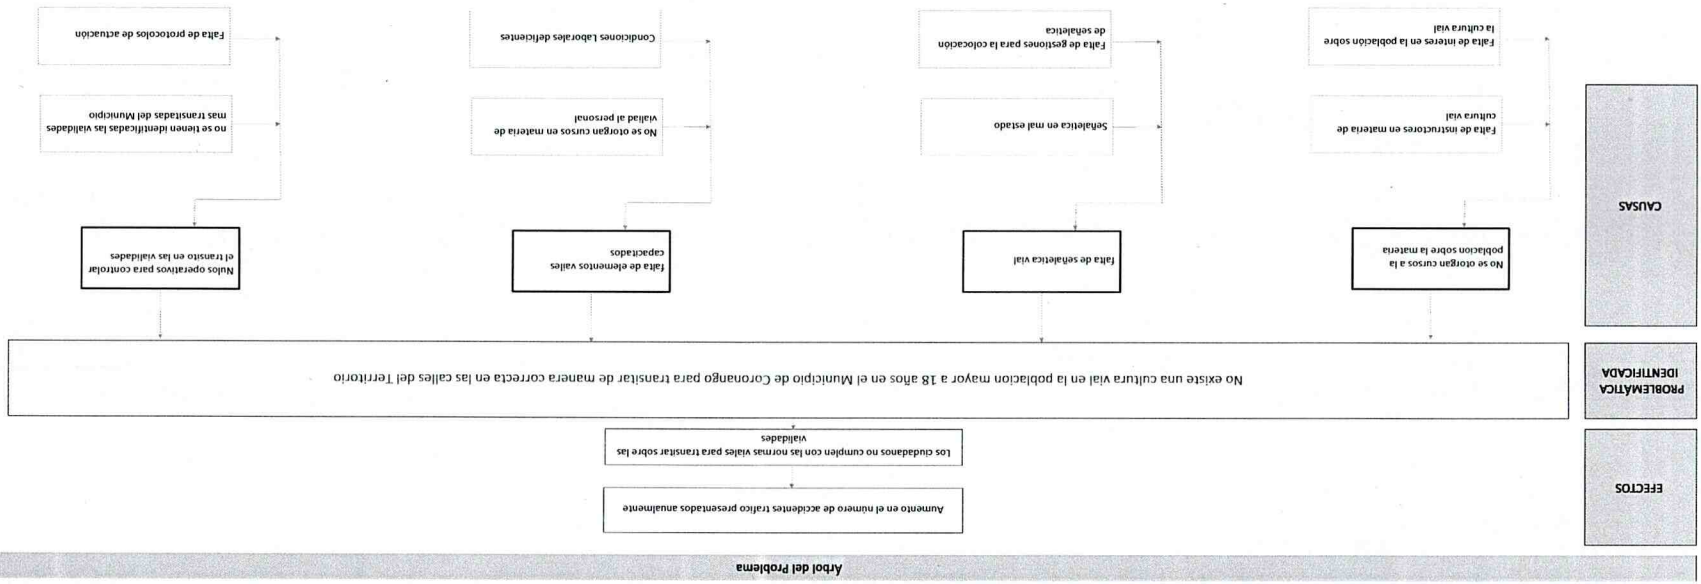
Árbol del Problema

EFECTOS

Aumento en el número de accidentes trafico presentados anualmente

Los ciudadanos no cumplen con las normas viales para transitar sobre las vialidades

PROBLEMÁTICA IDENTIFICADA

No existe una cultura vial en la poblacion mayor a 18 años en el Municipio de Coronango para transitar de manera correcta en las calles del Territorio

CAUSAS

No se otorgan cursos a la población sobre la materia

Falta de instructores en materia de cultura vial

Falta de interes en la población sobre la cultura vial

Falta de señaletica vial

Señaletica en mal estado

Falta de gestiones para la colocación de señaletica

Falta de elementos viales capacitados

No se otorgan cursos en materia de vialiad al personal

Condiciones Laborales deficientes

Nulos operativos para controlar el transito en las vialidades

no se tienen identificadas las vialidades mas transitadas del Municipio

Falta de protocolos de actuación